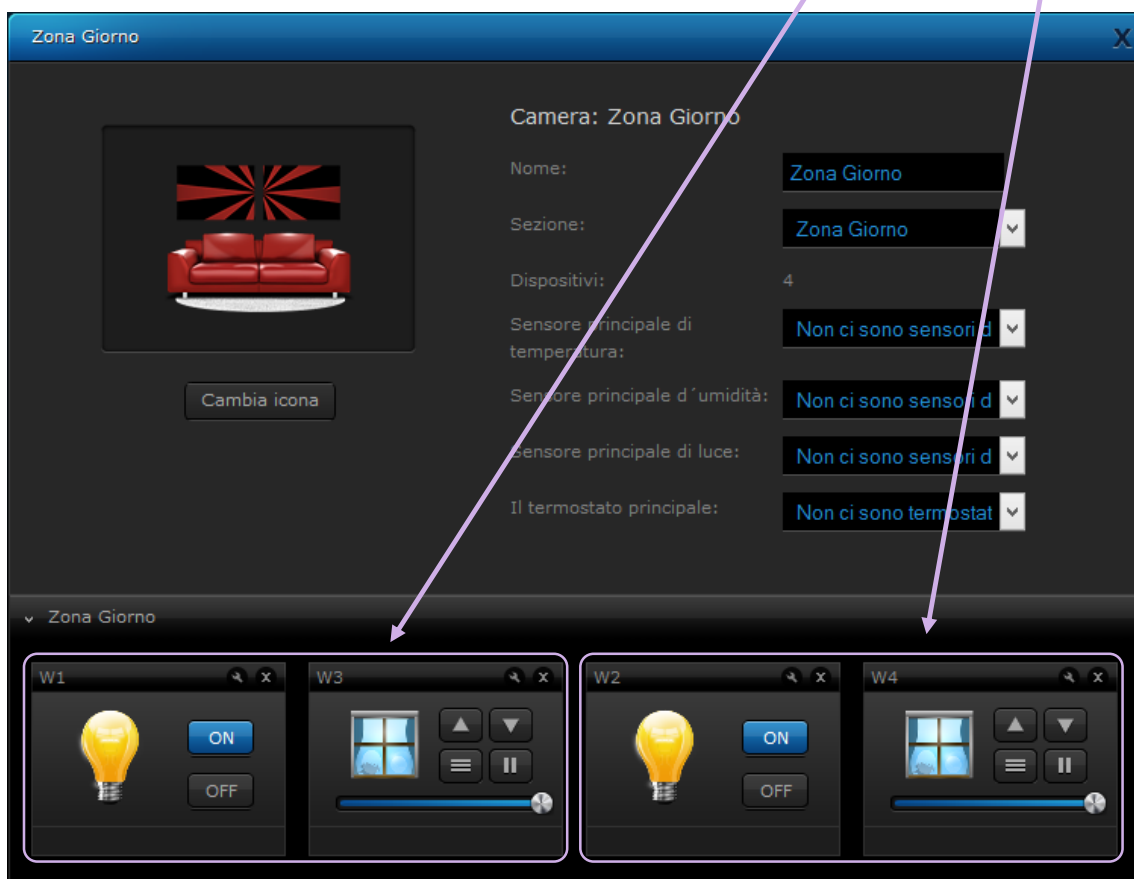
Zona Giorno

X

Camera: Zona Giorno

Nome:

Zona Giorno

Sezione:

Zona Giorno

Dispositivi:

4

Sensore principale di temperatura:

Non ci sono sensori d

Sensore principale d´umidità:

Non ci sono sensori d

Sensore principale di luce:

Non ci sono sensori d

Il termostato principale:

Non ci sono termostat

Cambia icona

Zona Giorno

W1

ON

OFF

W3

W2

ON

OFF

W4